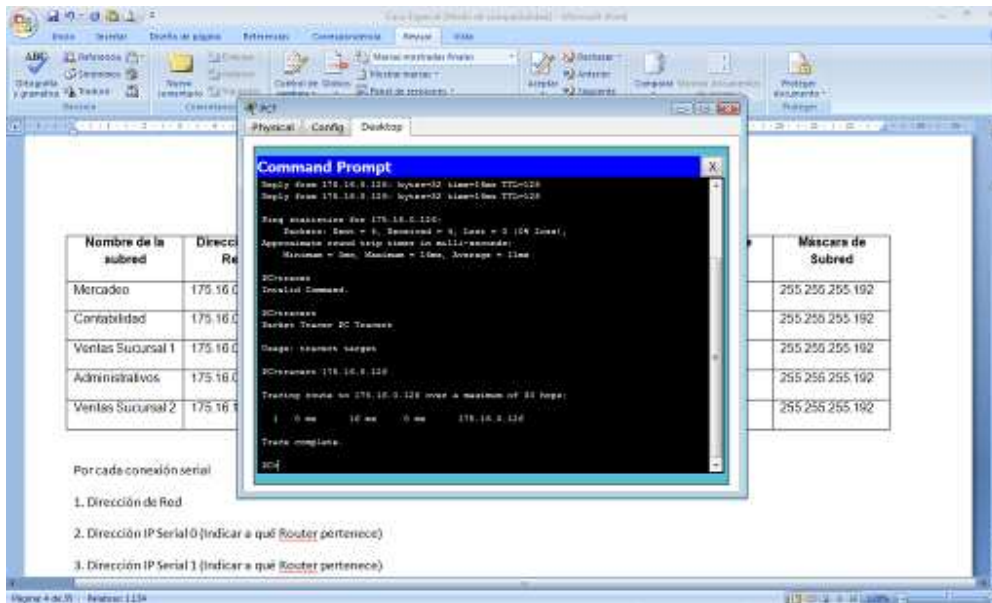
Inicio Insertar Diseño de página Referencias Correspondencia Revisar Vista

Ortografía y gramática Referencia Sinónimos Traducir Revisión

Nuevo comentario Comentarios

Control de cambios Cambios

Aceptar Rechazar Anterior Siguiente

Comparar

Proteger documento Proteger

PC1

Physical Config Desktop

Command Prompt X

Reply from 175.16.0.126: bytes=32 time=16ms TTL=126
Reply from 175.16.0.126: bytes=32 time=16ms TTL=126

Ping statistics for 175.16.0.126:
Packets: Sent = 4, Received = 4, Lost = 0 (0% loss),
Approximate round trip times in milli-seconds:
Minimum = 0ms, Maximum = 16ms, Average = 11ms

PC>traceer
Invalid Command.

PC>tracert
Packet Tracer PC Tracert

Usage: tracert target

PC>tracert 175.16.0.126

Tracing route to 175.16.0.126 over a maximum of 30 hops:

1 0 ms 16 ms 0 ms 175.16.0.126

Trace complete.

PC>

| Nombre de la subred | Direcci... Re... | ... | Máscara de Subred |
|---|---|---|---|
| Mercadeo | 175.16.0... | | 255.255.255.192 |
| Contabilidad | 175.16.0... | | 255.255.255.192 |
| Ventas Sucursal 1 | 175.16.0... | | 255.255.255.192 |
| Administrativos | 175.16.0... | | 255.255.255.192 |
| Ventas Sucursal 2 | 175.16.1... | | 255.255.255.192 |

Por cada conexión serial

1. Dirección de Red

2. Dirección IP Serial 0 (Indicar a qué Router pertenece)

3. Dirección IP Serial 1 (Indicar a qué Router pertenece)

Página: 4 de 35 Palabras: 1.134